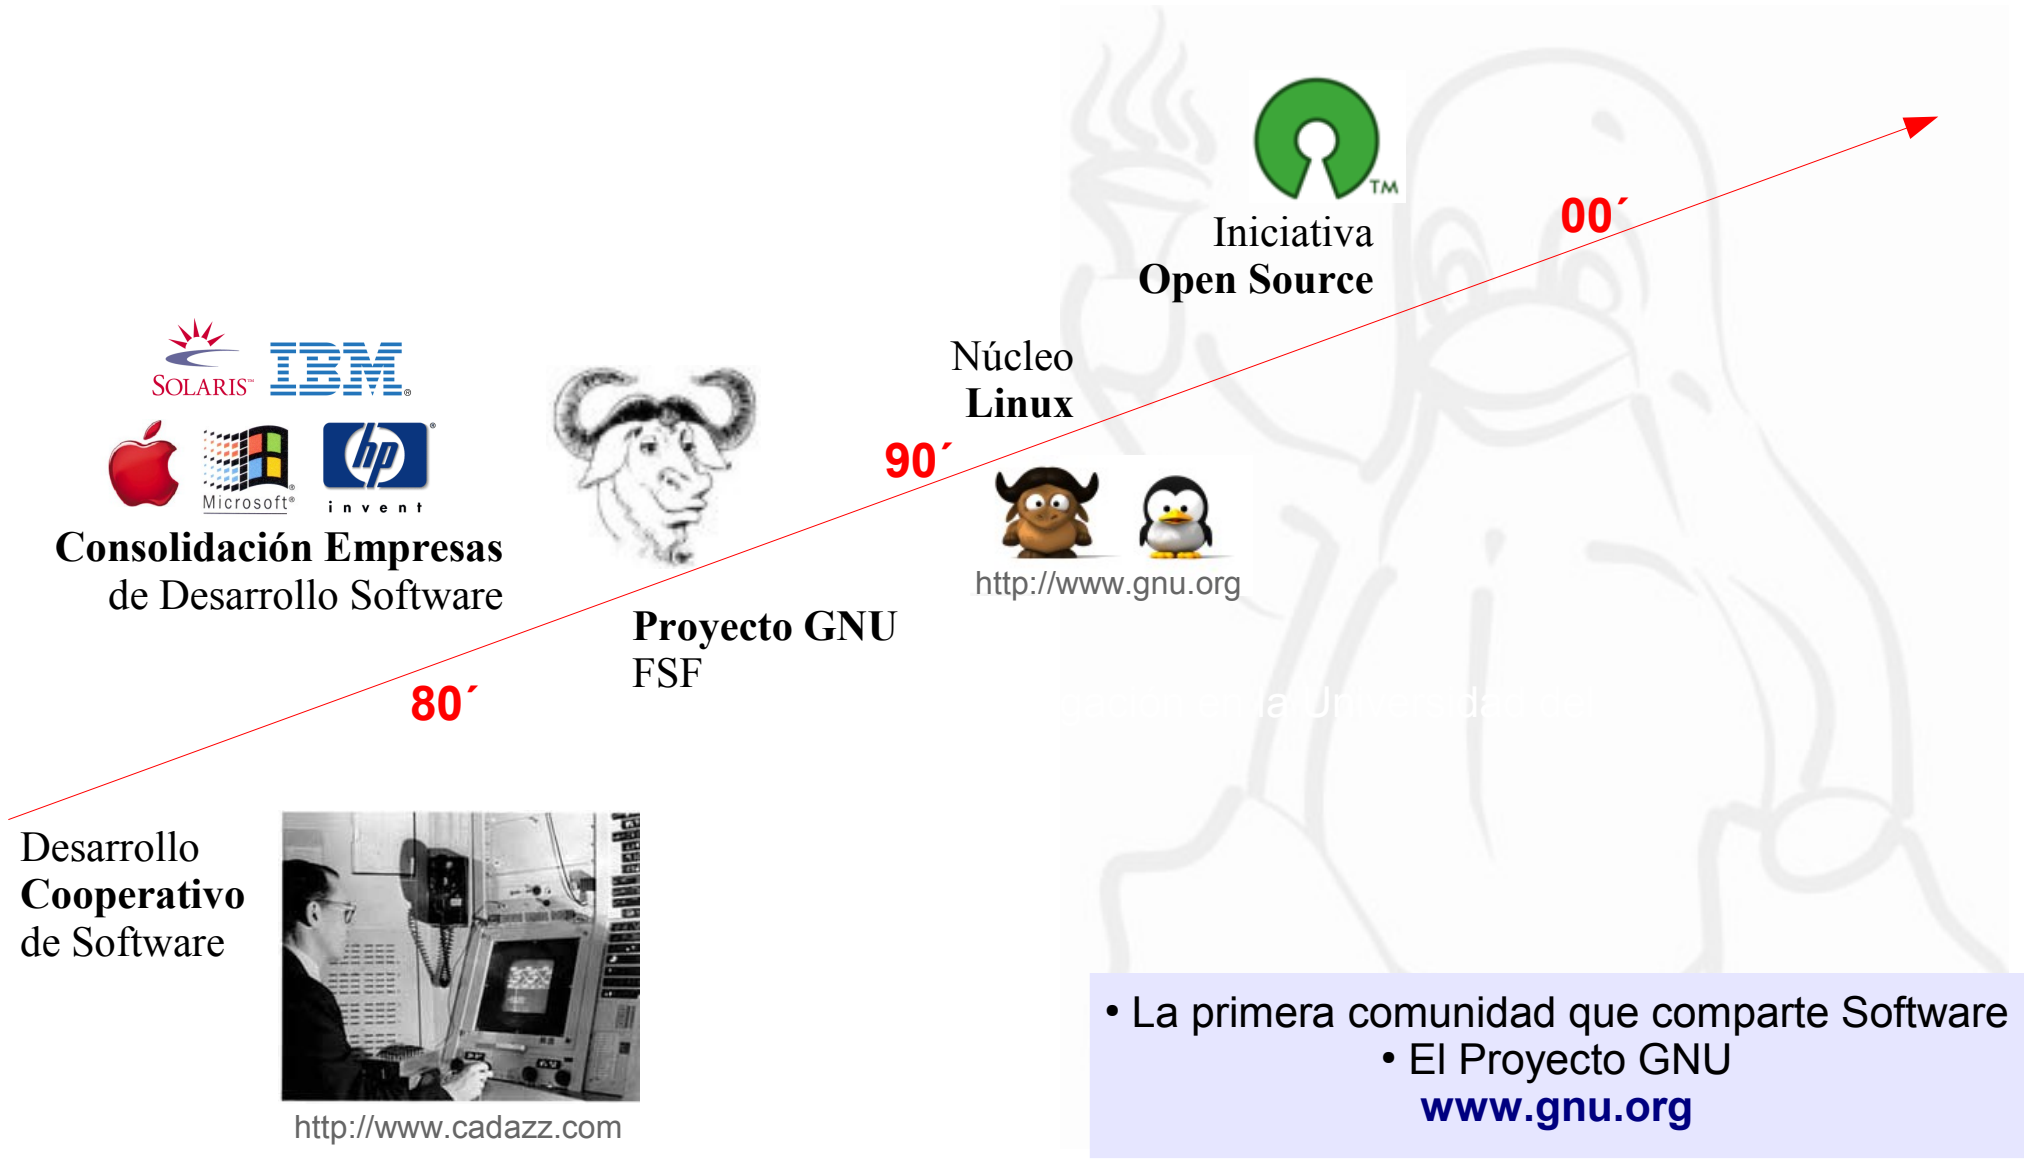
TM

Iniciativa
Open Source

00´

SOLARIS IBM

Núcleo
Linux

90´

Microsoft
invent

Consolidación Empresas
de Desarrollo Software

http://www.gnu.org

Proyecto GNU
FSF

80´

Desarrollo
Cooperativo
de Software

http://www.cadazz.com

• La primera comunidad que comparte Software
• El Proyecto GNU
www.gnu.org